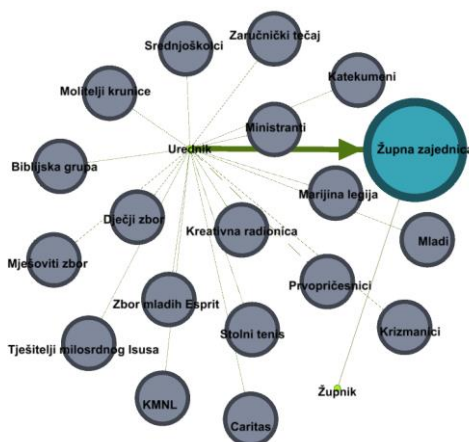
Zaručnički tečaj
Srednjoškolci
Katekumeni
Molitelji krunice
Ministranti
Župna zajednica
Urednik
Biblijska grupa
Marijina legija
Dječji zbor
Kreativna radionica
Mladi
Mješoviti zbor
Prvopričesnici
Zbor mladih Esprit
Krizmanici
Stolni tenis
Tješitelji milosrdnog Isusa
Župnik
KMNL
Caritas